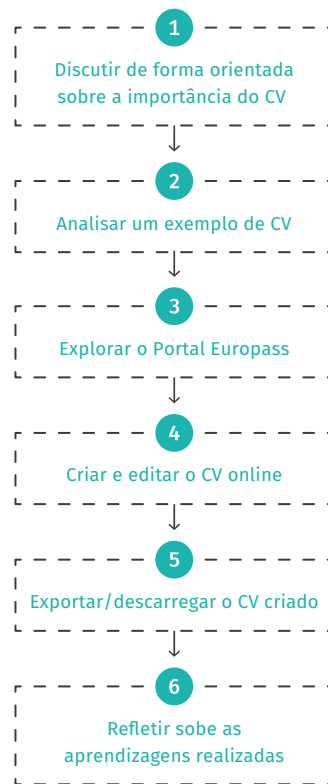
1
Discutir de forma orientada sobre a importância do CV

2
Analisar um exemplo de CV

3
Explorar o Portal Europass

4
Criar e editar o CV online

5
Exportar/descarregar o CV criado

6
Refletir sobe as aprendizagens realizadas